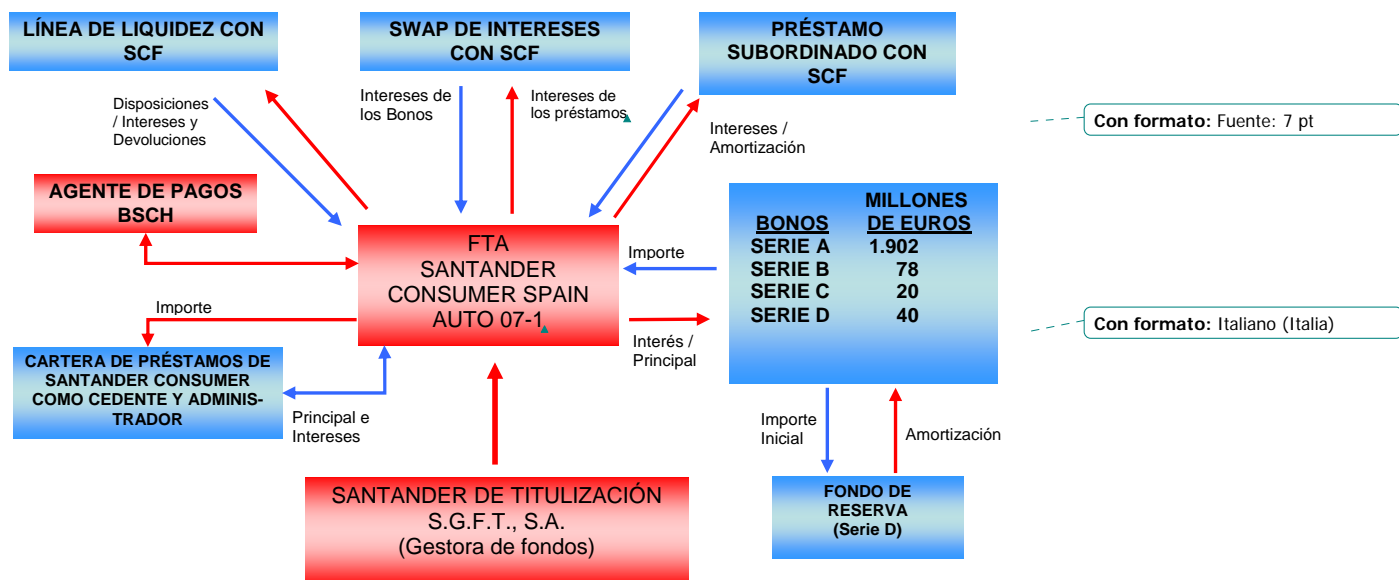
LÍNEA DE LIQUIDEZ CON SCF

SWAP DE INTERESES CON SCF

PRÉSTAMO SUBORDINADO CON SCF

Con formato: Fuente: 7 pt

Disposiciones / Intereses y Devoluciones

Intereses de los Bonos

Intereses de los préstamos

Intereses / Amortización

AGENTE DE PAGOS BSCH

FTA SANTANDER CONSUMER SPAIN AUTO 07-1

Importe

| BONOS | MILLONES DE EUROS |
|---|---|
| SERIE A | 1.902 |
| SERIE B | 78 |
| SERIE C | 20 |
| SERIE D | 40 |

Con formato: Italiano (Italia)

Importe

Interés / Principal

CARTERA DE PRÉSTAMOS DE SANTANDER CONSUMER COMO CEDENTE Y ADMINISTRADOR

Principal e Intereses

Importe Inicial

Amortización

SANTANDER DE TITULIZACIÓN S.G.F.T., S.A. (Gestora de fondos)

FONDO DE RESERVA (Serie D)